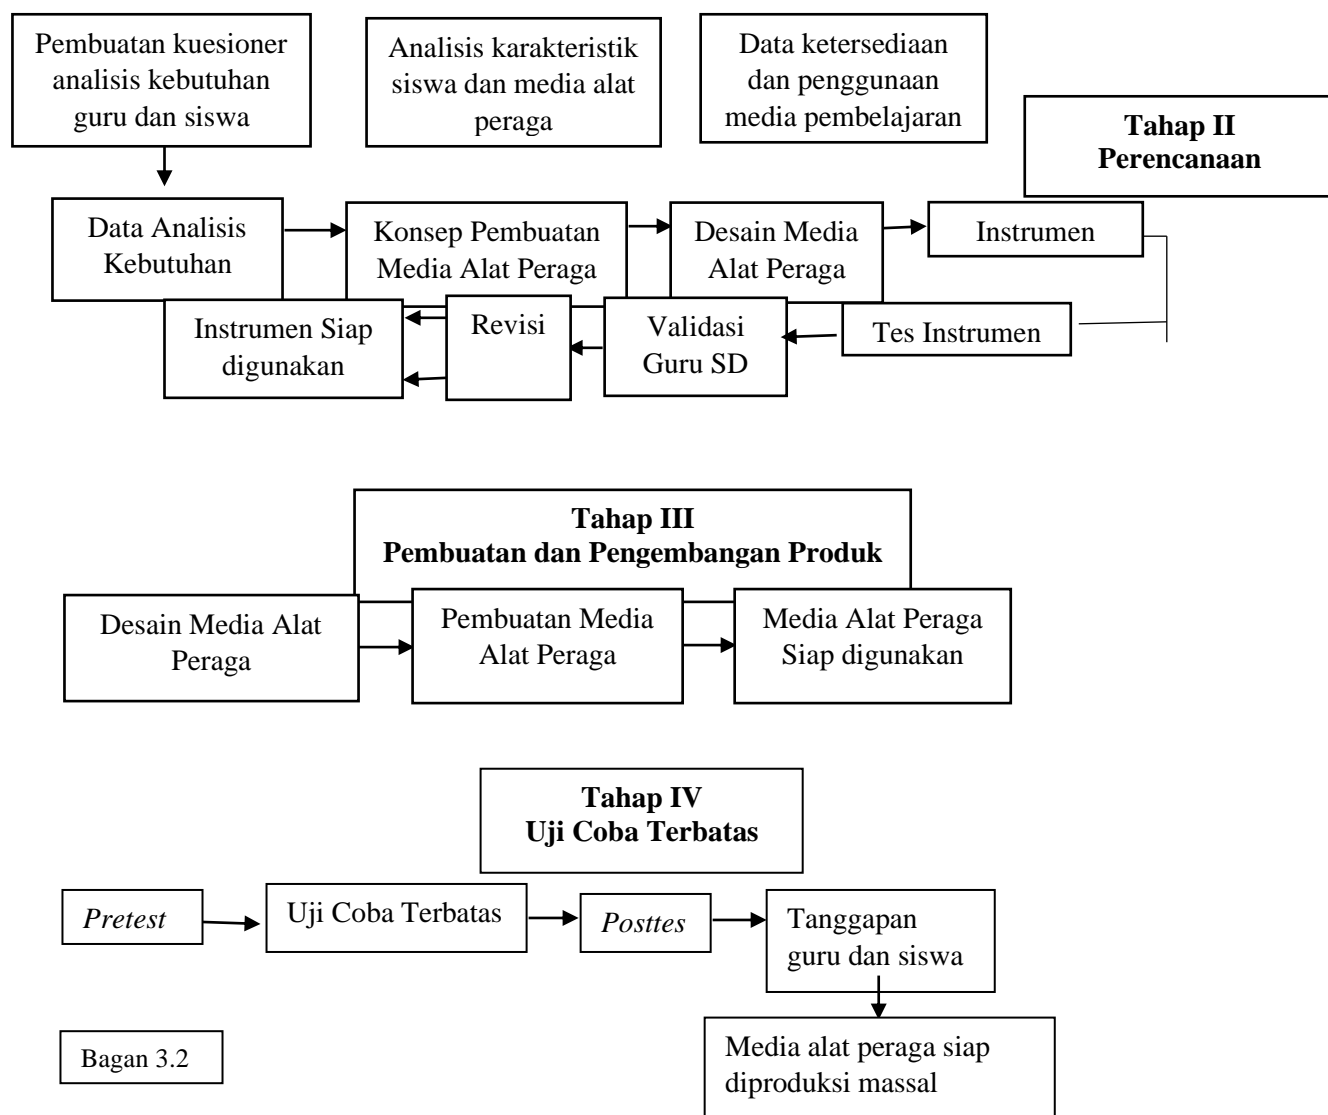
Pembuatan kuesioner analisis kebutuhan guru dan siswa

Analisis karakteristik siswa dan media alat peraga

Data ketersediaan dan penggunaan media pembelajaran

**Tahap II Perencanaan**

Data Analisis Kebutuhan

Konsep Pembuatan Media Alat Peraga

Desain Media Alat Peraga

Instrumen

Instrumen Siap digunakan

Revisi

Validasi Guru SD

Tes Instrumen

**Tahap III Pembuatan dan Pengembangan Produk**

Desain Media Alat Peraga

Pembuatan Media Alat Peraga

Media Alat Peraga Siap digunakan

**Tahap IV Uji Coba Terbatas**

*Pretest*

Uji Coba Terbatas

*Posttes*

Tanggapan guru dan siswa

Media alat peraga siap diproduksi massal

Bagan 3.2